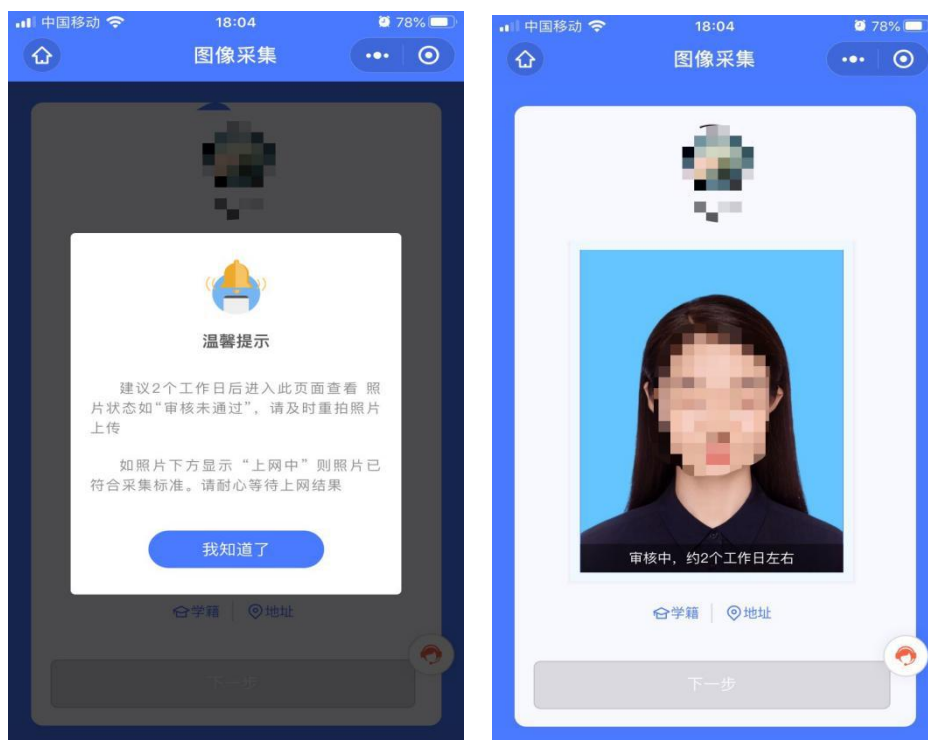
中国移动 18:04 78%

图像采集

温馨提示

建议2个工作日后进入此页面查看 照片状态如“审核未通过”，请及时重拍照片上传

如照片下方显示“上网中”则照片已符合采集标准。请耐心等待上网结果

我知道了

学籍 地址

下一步

中国移动 18:04 78%

图像采集

审核中，约2个工作日左右

学籍 地址

下一步